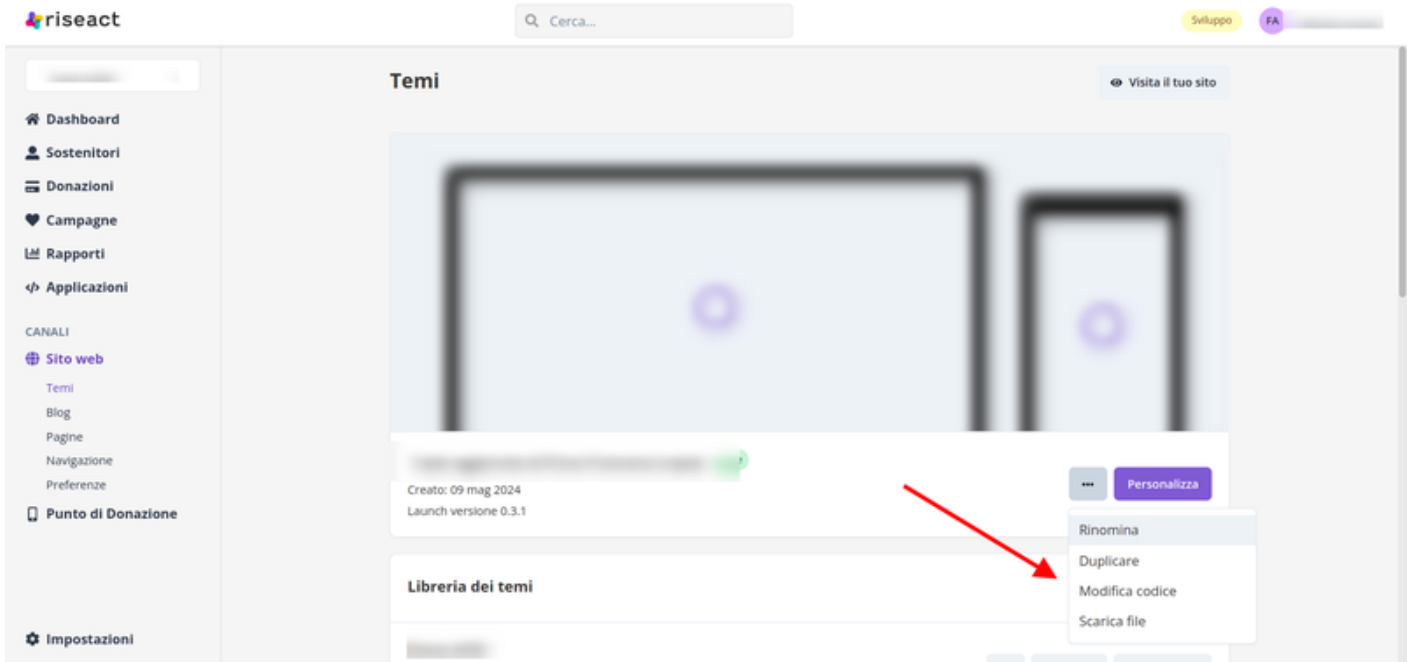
riseact

Cerca...

Sviluppo

FA

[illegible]

Dashboard
Sostenitori
Donazioni
Campagne
Rapporti
Applicazioni

CANALI

Sito web
Temi
Blog
Pagine
Navigazione
Preferenze

Punto di Donazione

Impostazioni

Temi

Visita il tuo sito

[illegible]

Creato: 09 mag 2024
Launch versione 0.3.1

...

Personalizza

Rinomina
Duplicare
Modifica codice
Scarica file

Libreria dei temi

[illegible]